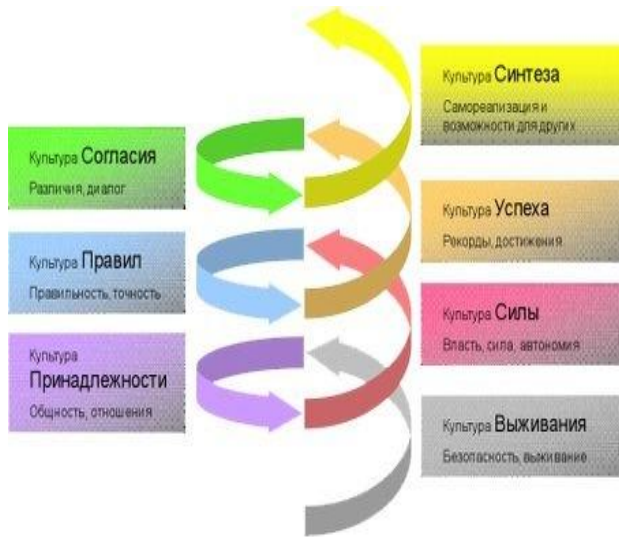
Культура Синтеза
Самореализация и возможности для других

Культура Согласия
Различия, диалог

Культура Успеха
Рекорды, достижения

Культура Правил
Правильность, точность

Культура Силы
Власть, сила, автономия

Культура Принадлежности
Общность, отношения

Культура Выживания
Безопасность, выживание